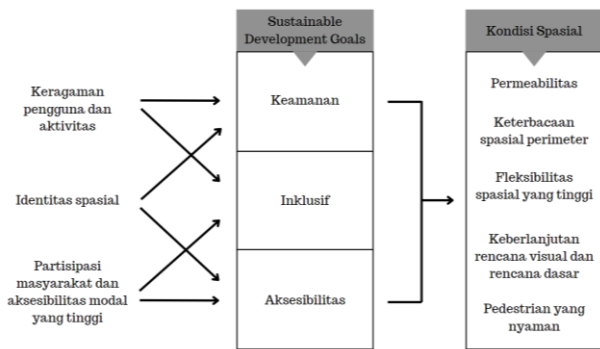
Sustainable Development Goals

Kondisi Spasial

Keragaman pengguna dan aktivitas

Identitas spasial

Partisipasi masyarakat dan aksesibilitas modal yang tinggi

Keamanan

Inklusif

Aksesibilitas

Permeabilitas

Keterbacaan spasial perimeter

Fleksibilitas spasial yang tinggi

Keberlanjutan rencana visual dan rencana dasar

Pedestrian yang nyaman